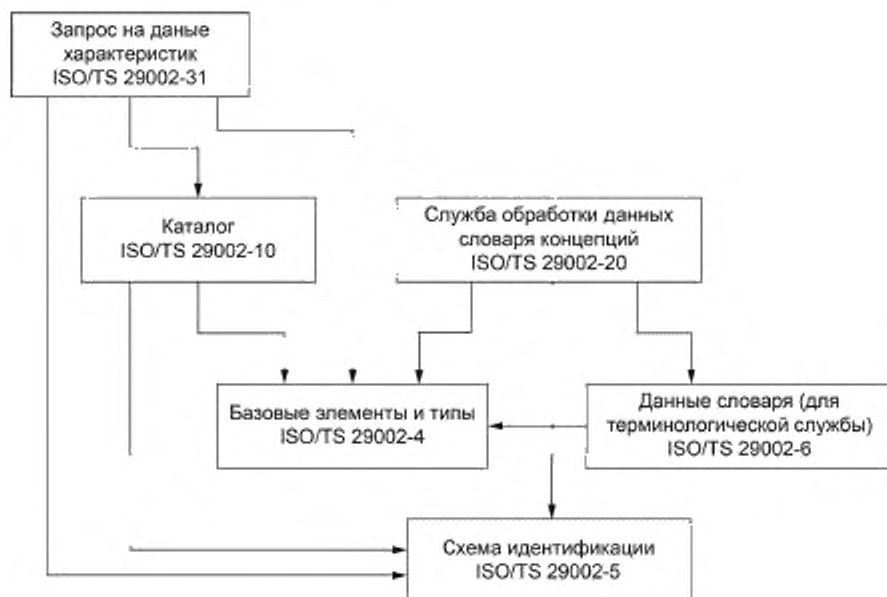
Запрос на даные характеристик ISO/TS 29002-31

Каталог ISO/TS 29002-10

Служба обработки данных словаря концепций ISO/TS 29002-20

Базовые элементы и типы ISO/TS 29002-4

Данные словаря (для терминологической службы) ISO/TS 29002-6

Схема идентификации ISO/TS 29002-5